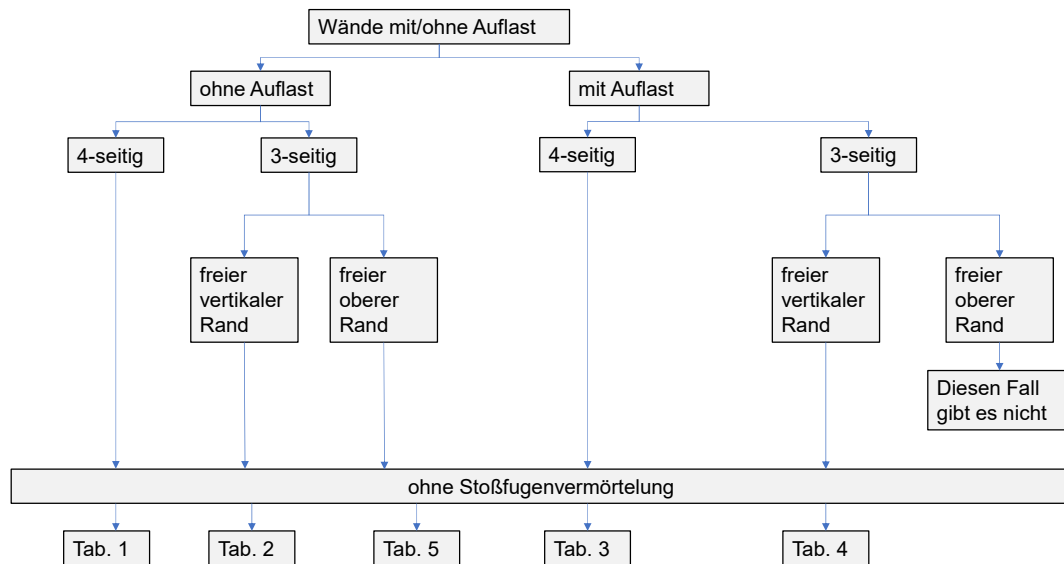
Wände mit/ohne Auflast

ohne Auflast

mit Auflast

4-seitig

3-seitig

4-seitig

3-seitig

freier vertikaler Rand

freier oberer Rand

freier vertikaler Rand

freier oberer Rand

Diesen Fall gibt es nicht

ohne Stoßfugenvermörtelung

Tab. 1

Tab. 2

Tab. 5

Tab. 3

Tab. 4